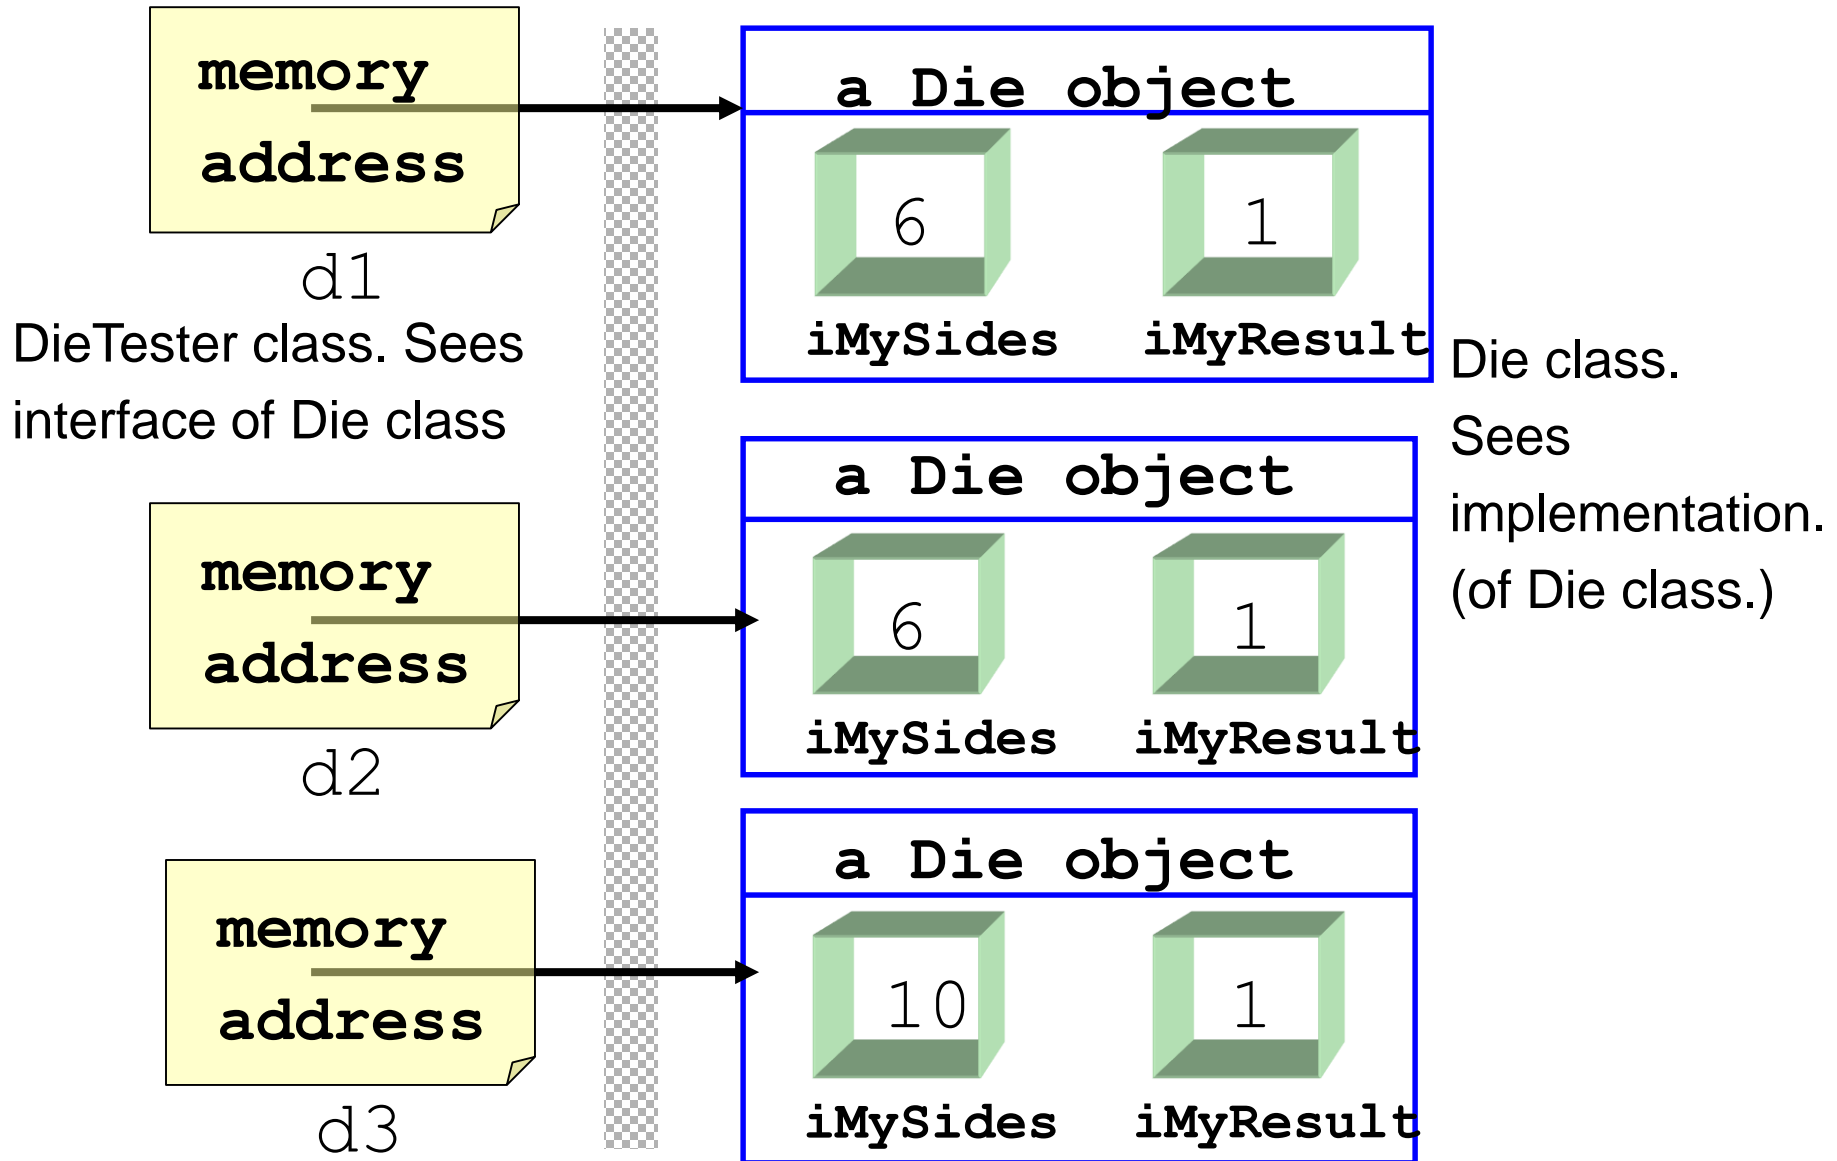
memory address

d1

DieTester class. Sees interface of Die class

a Die object

6

iMySides

1

iMyResult

Die class. Sees implementation. (of Die class.)

memory address

d2

a Die object

6

iMySides

1

iMyResult

memory address

d3

a Die object

10

iMySides

1

iMyResult